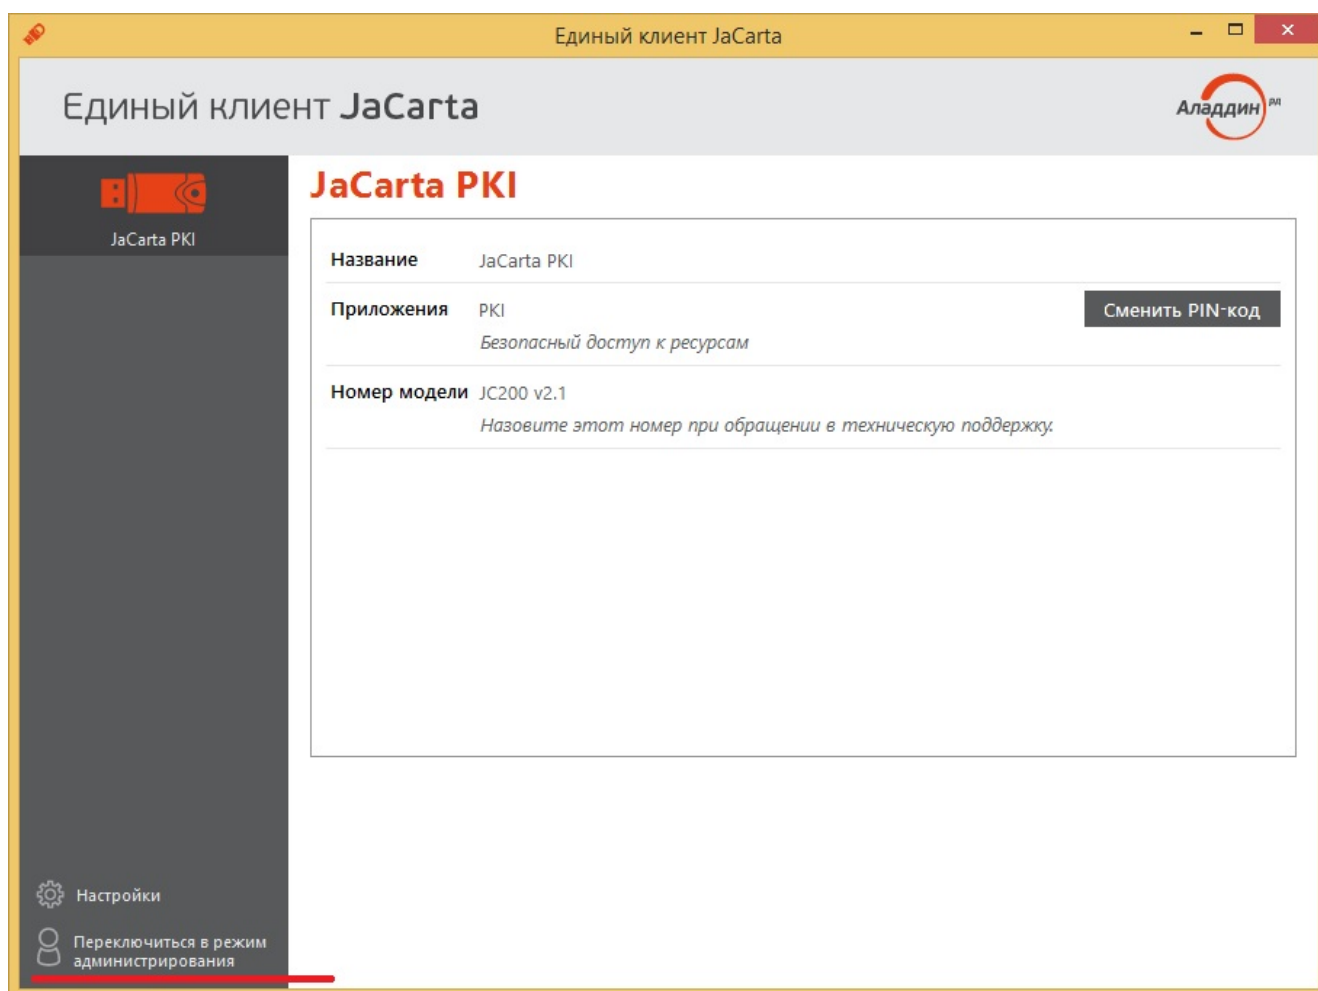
Единый клиент JaCarta

Единый клиент JaCarta

Аладдин РД

JaCarta PKI

JaCarta PKI

| | | |
|---|---|---|
| Название | JaCarta PKI | |
| Приложения | PKI<br>Безопасный доступ к ресурсам | Сменить PIN-код |
| Номер модели | JC200 v2.1<br>Назовите этот номер при обращении в техническую поддержку. | |

Настройки

Переключиться в режим администрирования